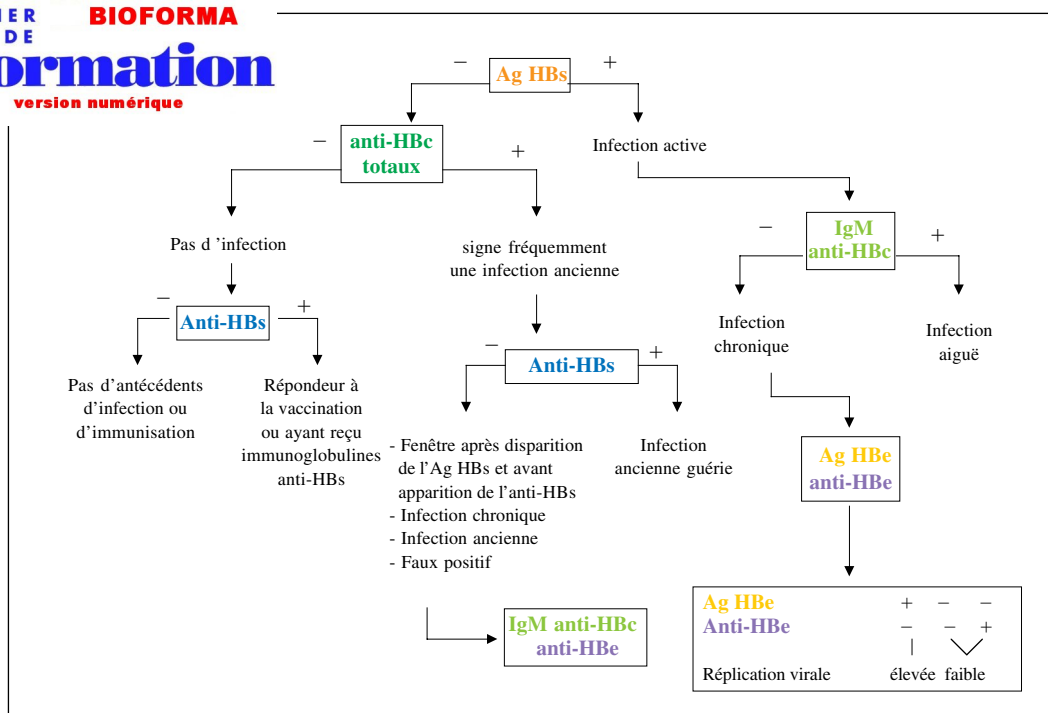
IER BIOFORMA
DE
ormation
version numérique

− Ag HBs +

− anti-HBc totaux +

Infection active

Pas d 'infection

signe fréquemment une infection ancienne

− IgM anti-HBc +

− Anti-HBs +

Infection chronique

Infection aiguë

− Anti-HBs +

Pas d'antécédents d'infection ou d'immunisation

Répondeur à la vaccination ou ayant reçu immunoglobulines anti-HBs

- Fenêtre après disparition de l'Ag HBs et avant apparition de l'anti-HBs
- Infection chronique
- Infection ancienne
- Faux positif

Infection ancienne guérie

Ag HBe
anti-HBe

IgM anti-HBc
anti-HBe

| Ag HBe | + | − | − |
|---|---|---|---|
| Anti-HBe | − | − | + |
| Réplication virale | élevée | faible | |